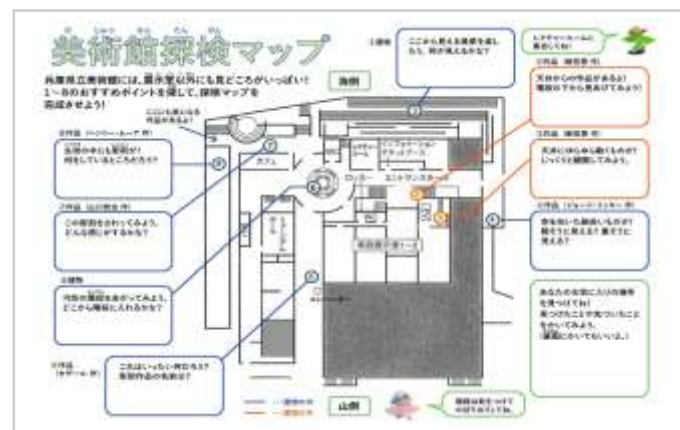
美術館探検マップ

兵庫県立美術館には、展示室以外にも見どころがいっぱい!
1〜8のおすすめポイントを探して、探検マップを完成させよう!

海側

山側

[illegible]

ここから見える風景を楽しもう。何が見えるかな?

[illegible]

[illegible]

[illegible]

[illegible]

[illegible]

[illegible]

この部屋をのぞいてみよう。どんな感じがするかな?

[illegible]

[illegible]

これはいったい何だろう?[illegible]

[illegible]

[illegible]

カフェ

ロッカー

エントランスホール

レクチャールーム

インフォメーション

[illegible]

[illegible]

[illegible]